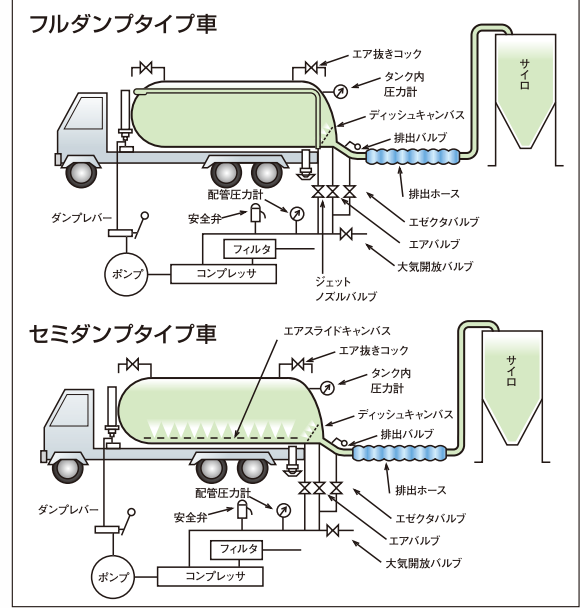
フルダンプタイプ車

エア抜きコック
タンク内圧力計
サイロ
ディッシュキャンバス
排出バルブ
排出ホース
配管圧力計
安全弁
エゼクタバルブ
ダンプレバー
エアバルブ
フィルタ
大気開放バルブ
ポンプ
コンプレッサ
ジェットノズルバルブ

セミダンプタイプ車

エアスライドキャンバス
エア抜きコック
タンク内圧力計
サイロ
ディッシュキャンバス
排出バルブ
排出ホース
配管圧力計
ダンプレバー
安全弁
エゼクタバルブ
エアバルブ
フィルタ
大気開放バルブ
ポンプ
コンプレッサ